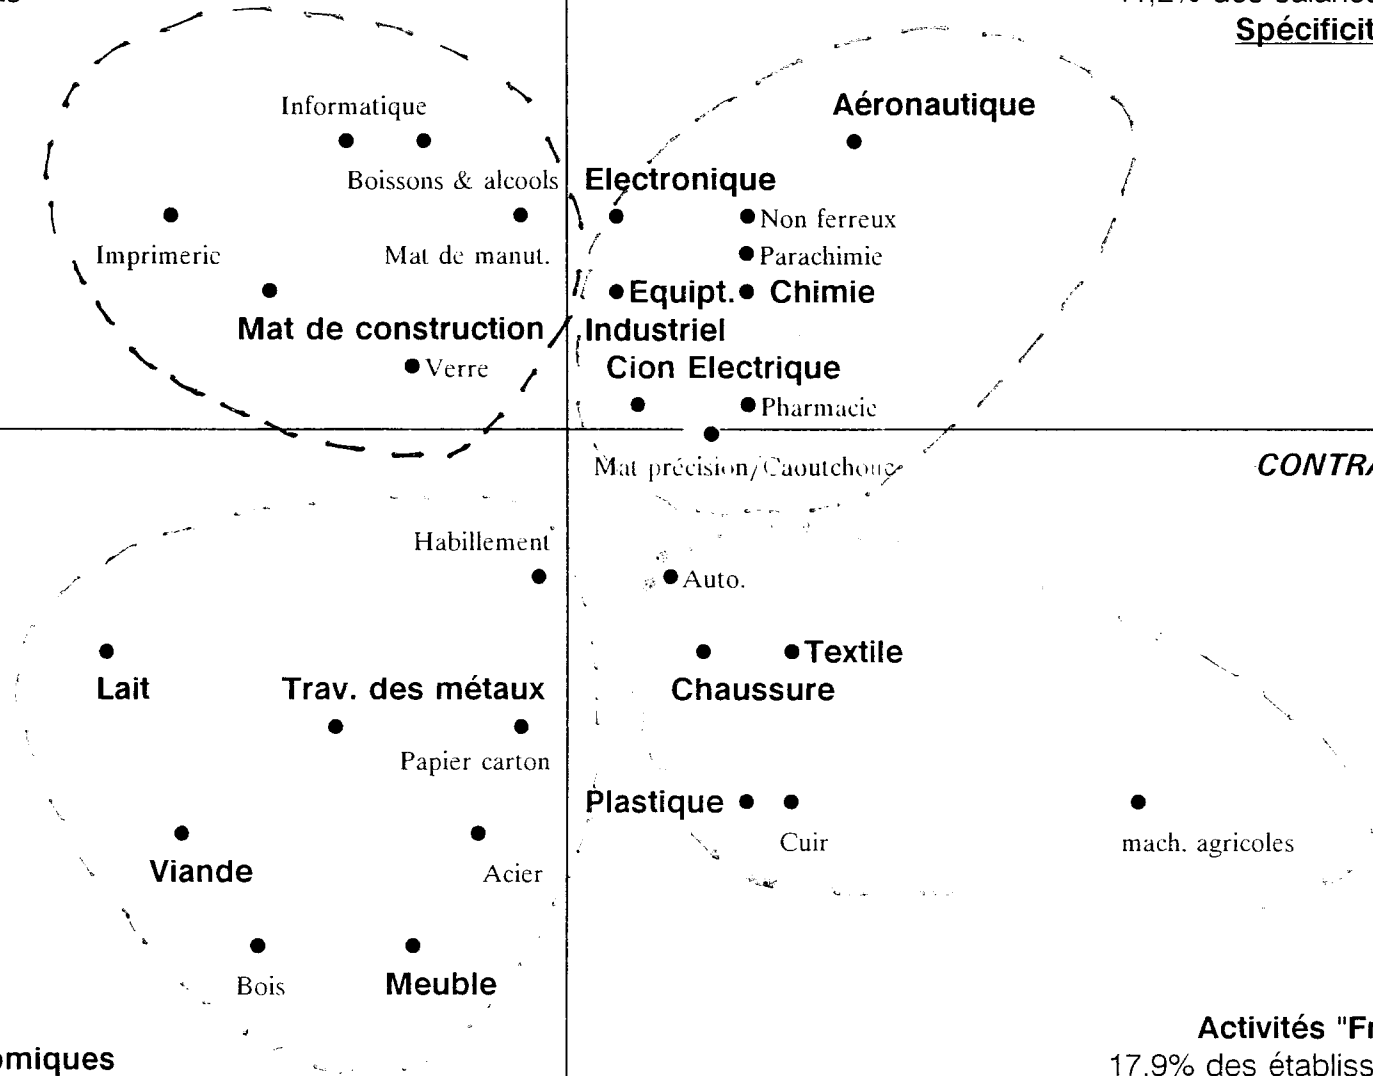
11,2% des salarié
Spécificit

Informatique
Boissons & alcools
Imprimerie
Mat de manut.
Mat de construction
Verre

Aéronautique
Electronique
Non ferreux
Parachimie
Equipt. Chimie
Industriel
Cion Electrique
Pharmacie
Mat précision/Caoutchouc

CONTRA

Habillement
Auto.
Lait
Trav. des métaux
Textile
Chaussure
Papier carton
Plastique
Cuir
mach. agricoles
Viande
Acier
Bois
Meuble

omiques

Activités "Fr
17.9% des établiss